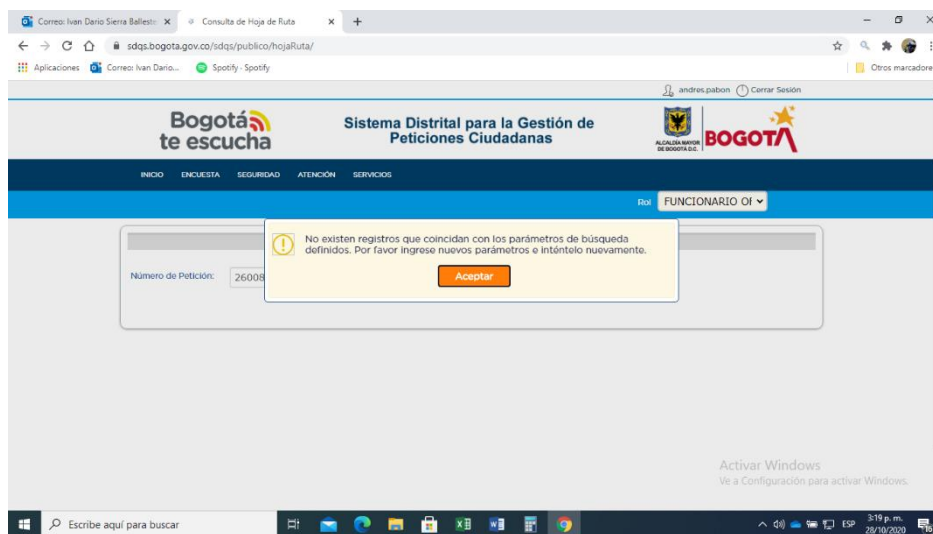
Correo: Ivan Dario Sierra Balleste × Consulta de Hoja de Ruta × +

sdqs.bogota.gov.co/sdqs/publico/hojaRuta/

Aplicaciones Correo: Ivan Dario... Spotify - Spotify Otros marcadores

andres.pabon Cerrar Sesión

Bogotá te escucha

Sistema Distrital para la Gestión de Peticiones Ciudadanas

ALCALDÍA MAYOR DE BOGOTÁ D.C. BOGOTA

INICIO ENCUESTA SEGURIDAD ATENCIÓN SERVICIOS

Rol FUNCIONARIO OF

Número de Petición: 26008

No existen registros que coincidan con los parámetros de búsqueda definidos. Por favor ingrese nuevos parámetros e inténtelo nuevamente.

Aceptar

Activar Windows
Ve a Configuración para activar Windows.

Escribe aquí para buscar

ESP 3:19 p. m. 28/10/2020